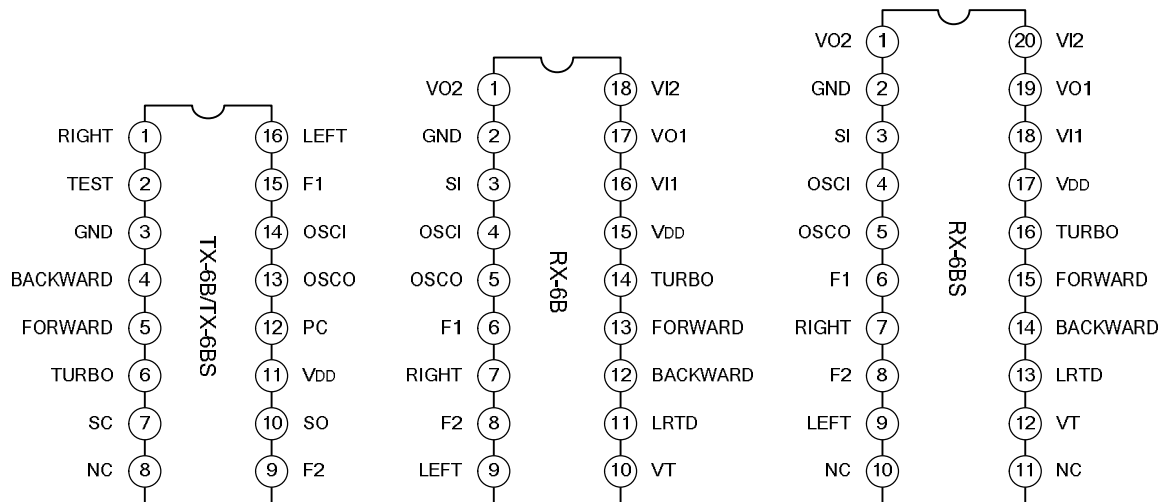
TX-6B/TX-6BS

| Pin | Name | Pin | Name |
|---|---|---|---|
| 1 | RIGHT | 16 | LEFT |
| 2 | TEST | 15 | F1 |
| 3 | GND | 14 | OSCI |
| 4 | BACKWARD | 13 | OSCO |
| 5 | FORWARD | 12 | PC |
| 6 | TURBO | 11 | VDD |
| 7 | SC | 10 | SO |
| 8 | NC | 9 | F2 |

RX-6B

| Pin | Name | Pin | Name |
|---|---|---|---|
| 1 | VO2 | 18 | VI2 |
| 2 | GND | 17 | VO1 |
| 3 | SI | 16 | VI1 |
| 4 | OSCI | 15 | VDD |
| 5 | OSCO | 14 | TURBO |
| 6 | F1 | 13 | FORWARD |
| 7 | RIGHT | 12 | BACKWARD |
| 8 | F2 | 11 | LRTD |
| 9 | LEFT | 10 | VT |

RX-6BS

| Pin | Name | Pin | Name |
|---|---|---|---|
| 1 | VO2 | 20 | VI2 |
| 2 | GND | 19 | VO1 |
| 3 | SI | 18 | VI1 |
| 4 | OSCI | 17 | VDD |
| 5 | OSCO | 16 | TURBO |
| 6 | F1 | 15 | FORWARD |
| 7 | RIGHT | 14 | BACKWARD |
| 8 | F2 | 13 | LRTD |
| 9 | LEFT | 12 | VT |
| 10 | NC | 11 | NC |